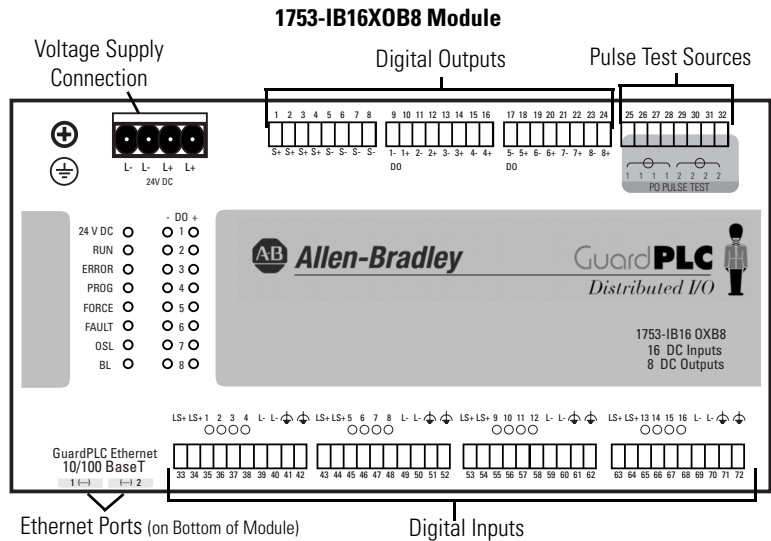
1753-IB16XOB8 Module

Voltage Supply Connection

Digital Outputs

Pulse Test Sources

1 2 3 4 5 6 7 8
S+ S+ S+ S+ S- S- S- S-

9 10 11 12 13 14 15 16
1- 1+ 2- 2+ 3- 3+ 4- 4+
DO

17 18 19 20 21 22 23 24
5- 5+ 6- 6+ 7- 7+ 8- 8+
DO

25 26 27 28 29 30 31 32
1 1 1 1 2 2 2 2
PO PULSE TEST

L- L- L+ L+
24V DC

- DO +
24 V DC 1
RUN 2
ERROR 3
PROG 4
FORCE 5
FAULT 6
OSL 7
BL 8

AB Allen-Bradley

GuardPLC
Distributed I/O

1753-IB16 OXB8
16 DC Inputs
8 DC Outputs

LS+ LS+ 1 2 3 4 L- L-
33 34 35 36 37 38 39 40 41 42

LS+ LS+ 5 6 7 8 L- L-
43 44 45 46 47 48 49 50 51 52

LS+ LS+ 9 10 11 12 L- L-
53 54 55 56 57 58 59 60 61 62

LS+ LS+ 13 14 15 16 L- L-
63 64 65 66 67 68 69 70 71 72

GuardPLC Ethernet
10/100 BaseT
1 (—) (—) 2

Ethernet Ports (on Bottom of Module)

Digital Inputs